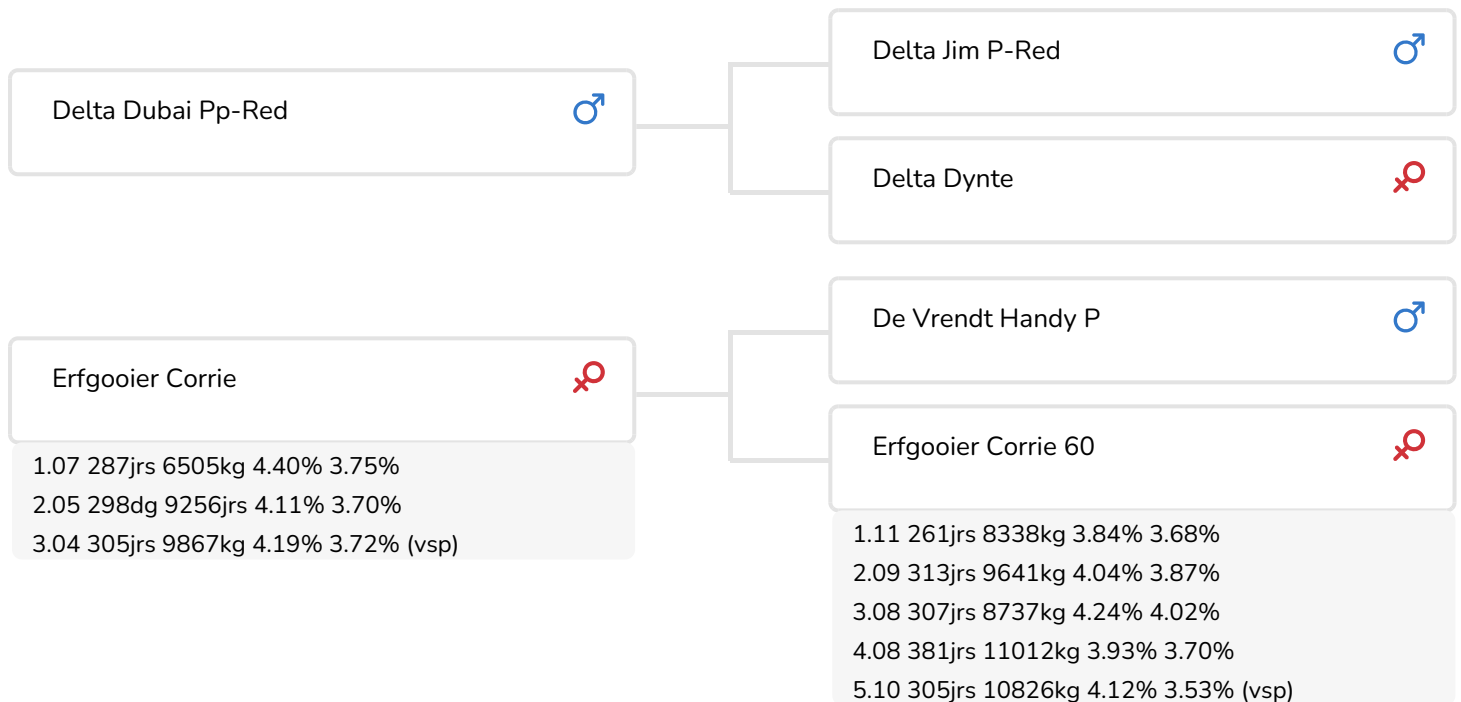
Delta Dubai Pp-Red ♂

Delta Jim P-Red ♂

Delta Dynte ♀

Erfgooier Corrie ♀

1.07 287jrs 6505kg 4.40% 3.75%
2.05 298dg 9256jrs 4.11% 3.70%
3.04 305jrs 9867kg 4.19% 3.72% (vsp)

De Vrendt Handy P ♂

Erfgooier Corrie 60 ♀

1.11 261jrs 8338kg 3.84% 3.68%
2.09 313jrs 9641kg 4.04% 3.87%
3.08 307jrs 8737kg 4.24% 4.02%
4.08 381jrs 11012kg 3.93% 3.70%
5.10 305jrs 10826kg 4.12% 3.53% (vsp)